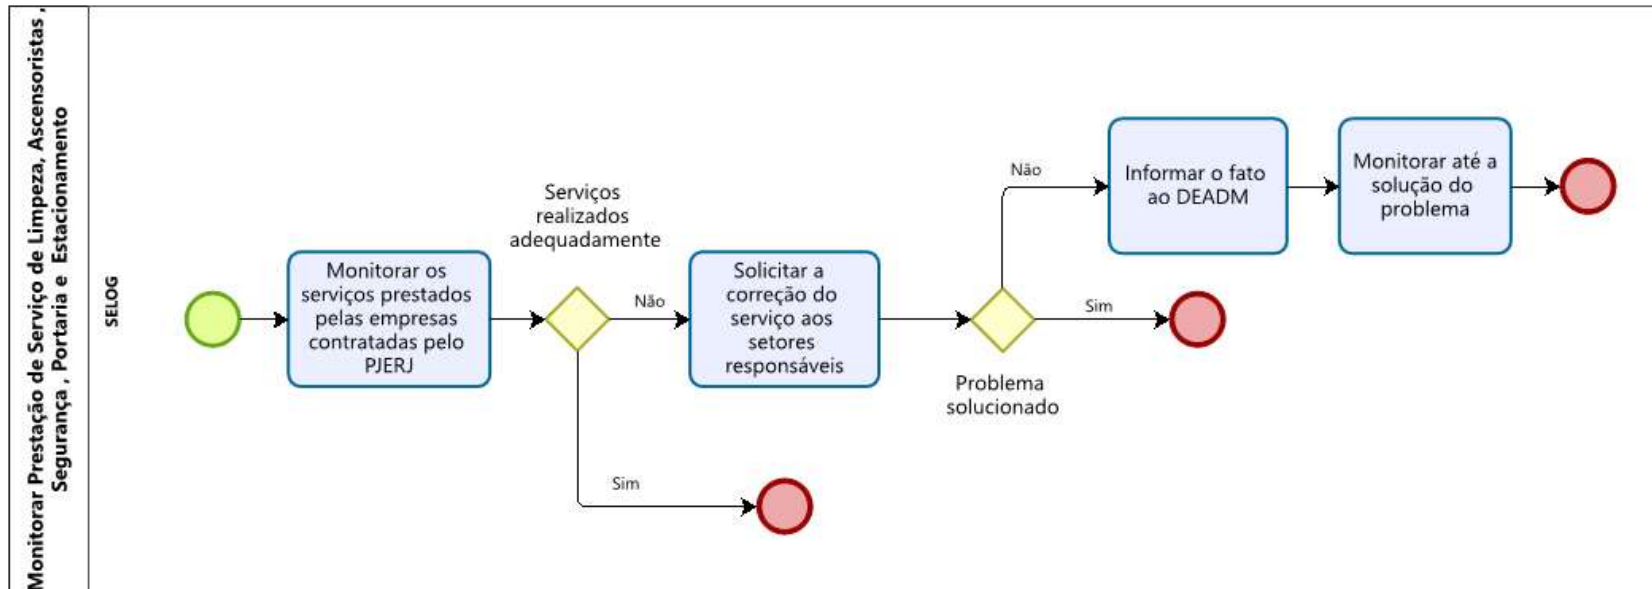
Monitorar Prestação de Serviço de Limpeza, Ascensoristas, Segurança , Portaria e Estacionamento

SELOG

Monitorar os serviços prestados pelas empresas contratadas pelo PJERJ

Serviços realizados adequadamente

Não

Sim

Solicitar a correção do serviço aos setores responsáveis

Problema solucionado

Não

Sim

Informar o fato ao DEADM

Monitorar até a solução do problema